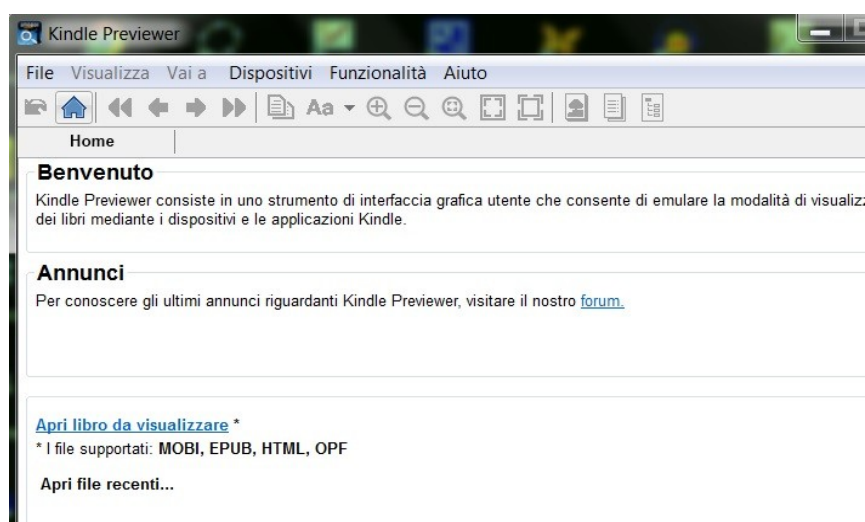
Kindle Previewer

File Visualizza Vai a Dispositivi Funzionalità Aiuto

Aa

Home

Benvenuto

Kindle Previewer consiste in uno strumento di interfaccia grafica utente che consente di emulare la modalità di visualiz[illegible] dei libri mediante i dispositivi e le applicazioni Kindle.

Annunci

Per conoscere gli ultimi annunci riguardanti Kindle Previewer, visitare il nostro forum.

Apri libro da visualizzare *
* I file supportati: MOBI, EPUB, HTML, OPF

Apri file recenti...